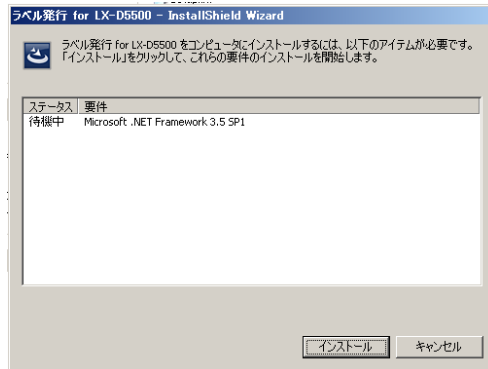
ラベル発行 for LX-D5500 - InstallShield Wizard

ラベル発行 for LX-D5500 をコンピュータにインストールするには、以下のアイテムが必要です。「インストール」をクリックして、これらの要件のインストールを開始します。

| ステータス | 要件 |
|---|---|
| 待機中 | Microsoft .NET Framework 3.5 SP1 |

インストール　キャンセル